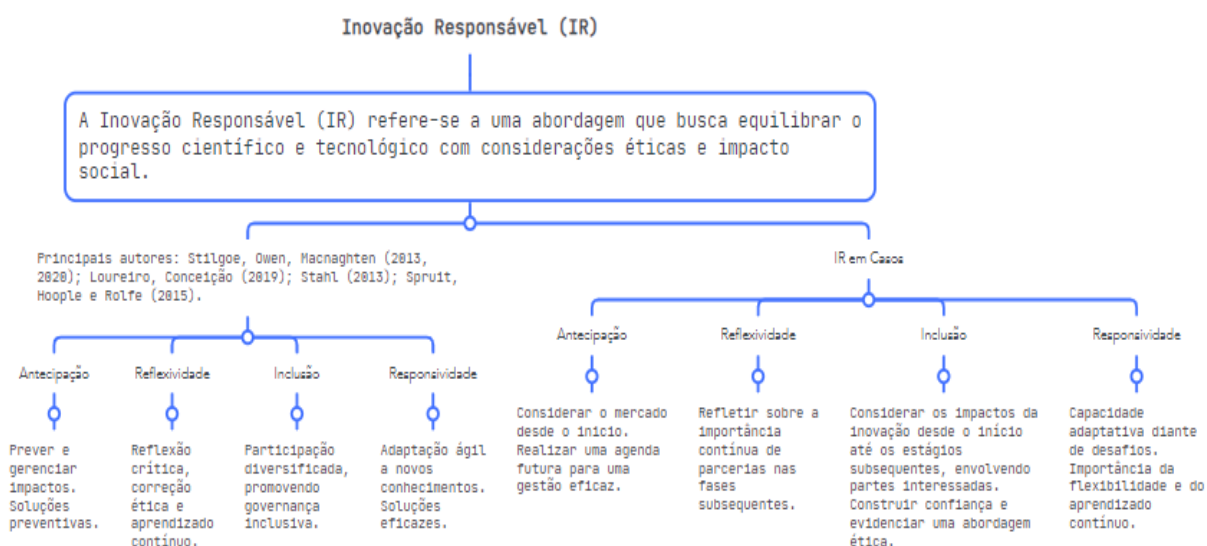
Inovação Responsável (IR)

A Inovação Responsável (IR) refere-se a uma abordagem que busca equilibrar o progresso científico e tecnológico com considerações éticas e impacto social.

Principais autores: Stilgoe, Owen, Macnaghten (2013, 2020); Loureiro, Conceição (2019); Stahl (2013); Spruit, Hoople e Rolfe (2015).

Antecipação

Prever e gerenciar impactos. Soluções preventivas.

Reflexividade

Reflexão crítica, correção ética e aprendizado contínuo.

Inclusão

Participação diversificada, promovendo governança inclusiva.

Responsividade

Adaptação ágil a novos conhecimentos. Soluções eficazes.

IR em Casos

Antecipação

Considerar o mercado desde o início. Realizar uma agenda futura para uma gestão eficaz.

Reflexividade

Refletir sobre a importância contínua de parcerias nas fases subsequentes.

Inclusão

Considerar os impactos da inovação desde o início até os estágios subsequentes, envolvendo partes interessadas. Construir confiança e evidenciar uma abordagem ética.

Responsividade

Capacidade adaptativa diante de desafios. Importância da flexibilidade e do aprendizado contínuo.